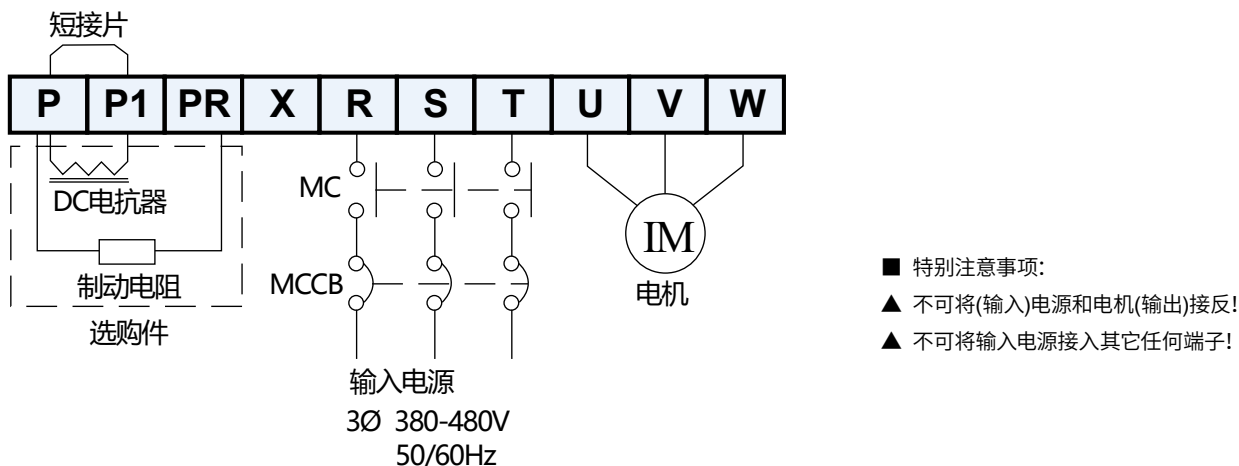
短接片

| P | P1 | PR | X | R | S | T | U | V | W |
|---|---|---|---|---|---|---|---|---|---|

DC电抗器

制动电阻

选购件

MC

MCCB

输入电源

3Ø 380-480V
50/60Hz

IM

电机

■ 特别注意事项:

▲ 不可将(输入)电源和电机(输出)接反!

▲ 不可将输入电源接入其它任何端子!